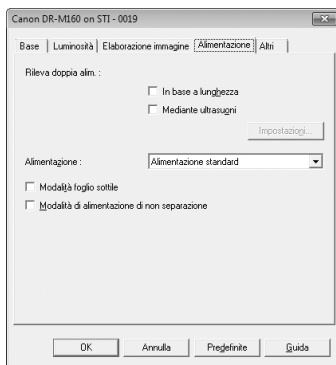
Canon DR-M160 on STI - 0019

Base | Luminosità | Elaborazione immagine | Alimentazione | Altri

Rileva doppia alim. :

In base a lunghezza

Mediante ultrasuoni

Impostazioni...

Alimentazione : Alimentazione standard

Modalità foglio sottile

Modalità di alimentazione di non separazione

OK | Annulla | Predefinite | Guida